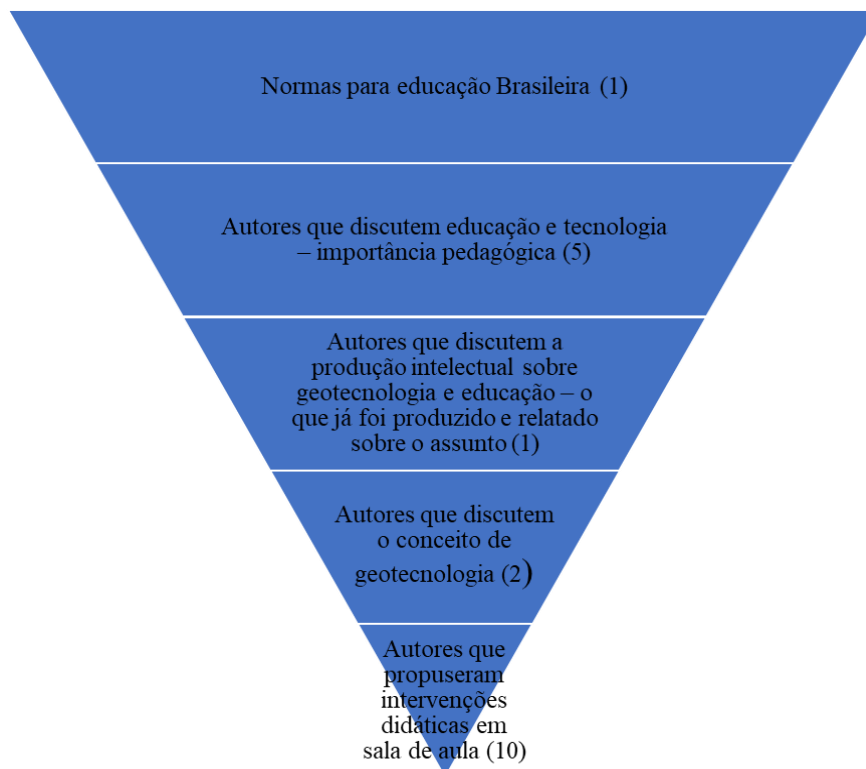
Normas para educação Brasileira (1)

Autores que discutem educação e tecnologia – importância pedagógica (5)

Autores que discutem a produção intelectual sobre geotecnologia e educação – o que já foi produzido e relatado sobre o assunto (1)

Autores que discutem o conceito de geotecnologia (2)

Autores que propuseram intervenções didáticas em sala de aula (10)